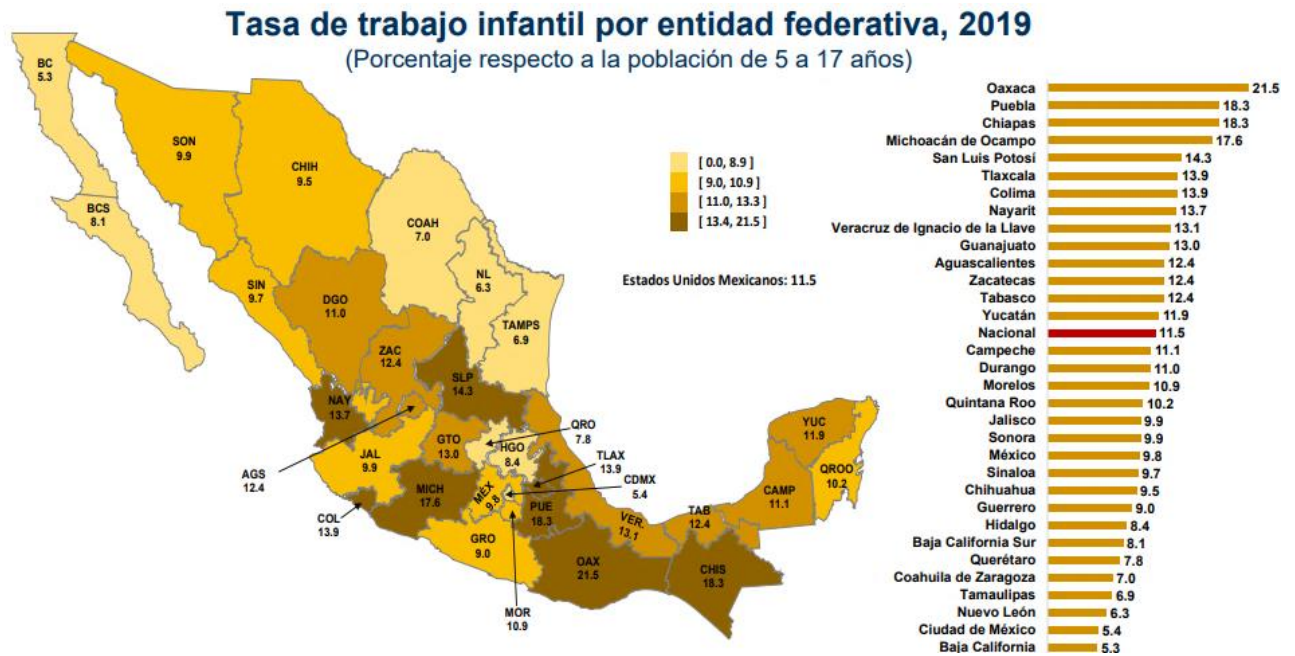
Tasa de trabajo infantil por entidad federativa, 2019
(Porcentaje respecto a la población de 5 a 17 años)

BC 5.3
BCS 8.1
SON 9.9
CHIH 9.5
COAH 7.0
NL 6.3
TAMPS 6.9
SIN 9.7
DGO 11.0
ZAC 12.4
SLP 14.3
NAY 13.7
AGS 12.4
JAL 9.9
GTO 13.0
QRO 7.8
HGO 8.4
TLAX 13.9
CDMX 5.4
MEX 9.8
PUE 18.3
MICH 17.6
COL 13.9
GRO 9.0
MOR 10.9
OAX 21.5
VER. 13.1
TAB 12.4
CHIS 18.3
CAMP 11.1
YUC 11.9
QROO 10.2

[ 0.0, 8.9 ]
[ 9.0, 10.9 ]
[ 11.0, 13.3 ]
[ 13.4, 21.5 ]

Estados Unidos Mexicanos: 11.5

| Entidad | Tasa |
|---|---|
| Oaxaca | 21.5 |
| Puebla | 18.3 |
| Chiapas | 18.3 |
| Michoacán de Ocampo | 17.6 |
| San Luis Potosí | 14.3 |
| Tlaxcala | 13.9 |
| Colima | 13.9 |
| Nayarit | 13.7 |
| Veracruz de Ignacio de la Llave | 13.1 |
| Guanajuato | 13.0 |
| Aguascalientes | 12.4 |
| Zacatecas | 12.4 |
| Tabasco | 12.4 |
| Yucatán | 11.9 |
| Nacional | 11.5 |
| Campeche | 11.1 |
| Durango | 11.0 |
| Morelos | 10.9 |
| Quintana Roo | 10.2 |
| Jalisco | 9.9 |
| Sonora | 9.9 |
| México | 9.8 |
| Sinaloa | 9.7 |
| Chihuahua | 9.5 |
| Guerrero | 9.0 |
| Hidalgo | 8.4 |
| Baja California Sur | 8.1 |
| Querétaro | 7.8 |
| Coahuila de Zaragoza | 7.0 |
| Tamaulipas | 6.9 |
| Nuevo León | 6.3 |
| Ciudad de México | 5.4 |
| Baja California | 5.3 |